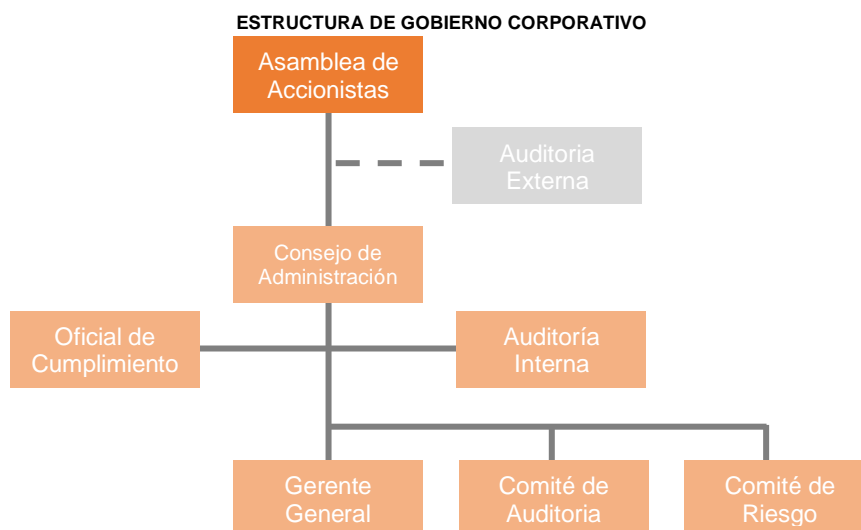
ESTRUCTURA DE GOBIERNO CORPORATIVO

Asamblea de Accionistas

Auditoria Externa

Consejo de Administración

Oficial de Cumplimiento

Auditoría Interna

Gerente General

Comité de Auditoria

Comité de Riesgo